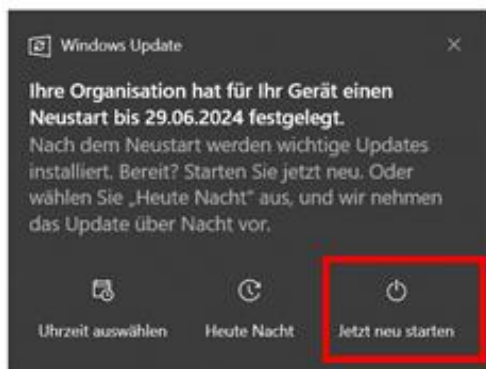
Windows Update

×

Ihre Organisation hat für Ihr Gerät einen Neustart bis 29.06.2024 festgelegt.

Nach dem Neustart werden wichtige Updates installiert. Bereit? Starten Sie jetzt neu. Oder wählen Sie „Heute Nacht" aus, und wir nehmen das Update über Nacht vor.

Uhrzeit auswählen

Heute Nacht

Jetzt neu starten